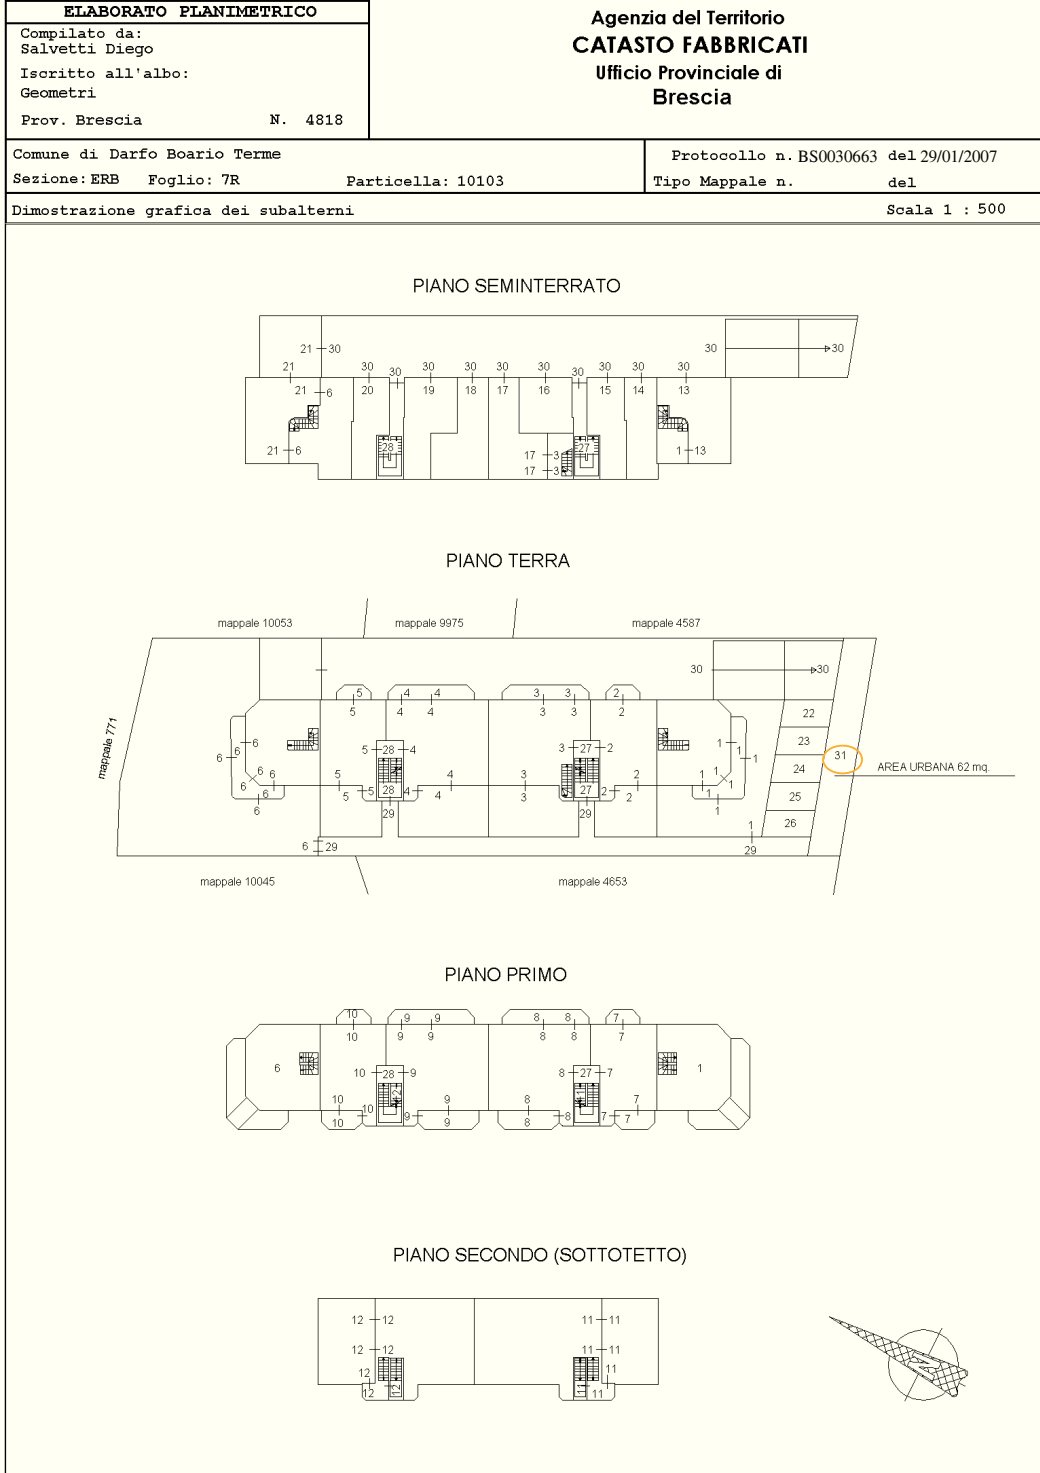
ELABORATO PLANIMETRICO
Compilato da:
Salvetti Diego
Iscritto all'albo:
Geometri
Prov. Brescia N. 4818

Agenzia del Territorio
CATASTO FABBRICATI
Ufficio Provinciale di
Brescia

Comune di Darfo Boario Terme
Sezione: ERB Foglio: 7R Particella: 10103

Protocollo n. BS0030663 del 29/01/2007
Tipo Mappale n. del

Dimostrazione grafica dei subalterni Scala 1 : 500

PIANO SEMINTERRATO

21 30 30 21 30 30 30 30 30 30 30 30 30 30 21 6 20 19 18 17 16 15 14 13 28 27 21 6 17 3 17 3 1 13

PIANO TERRA

mappale 10053 mappale 9975 mappale 4587 mappale 771 30 30 5 4 4 3 3 2 5 4 4 3 3 2 22 6 6 23 6 5 28 4 3 27 2 1 1 31 AREA URBANA 62 mq. 6 6 5 4 3 2 1 1 24 6 5 5 28 4 3 27 2 1 1 25 6 6 29 4 3 29 2 1 26 6 29 1 29 mappale 10045 mappale 4653

PIANO PRIMO

10 9 9 8 8 7 10 9 9 8 8 7 6 1 10 28 9 8 27 7 10 9 8 7 10 9 8 10 9 8 7 7

PIANO SECONDO (SOTTOTETTO)

12 12 11 11 12 12 11 11 12 11 12 12 11 11